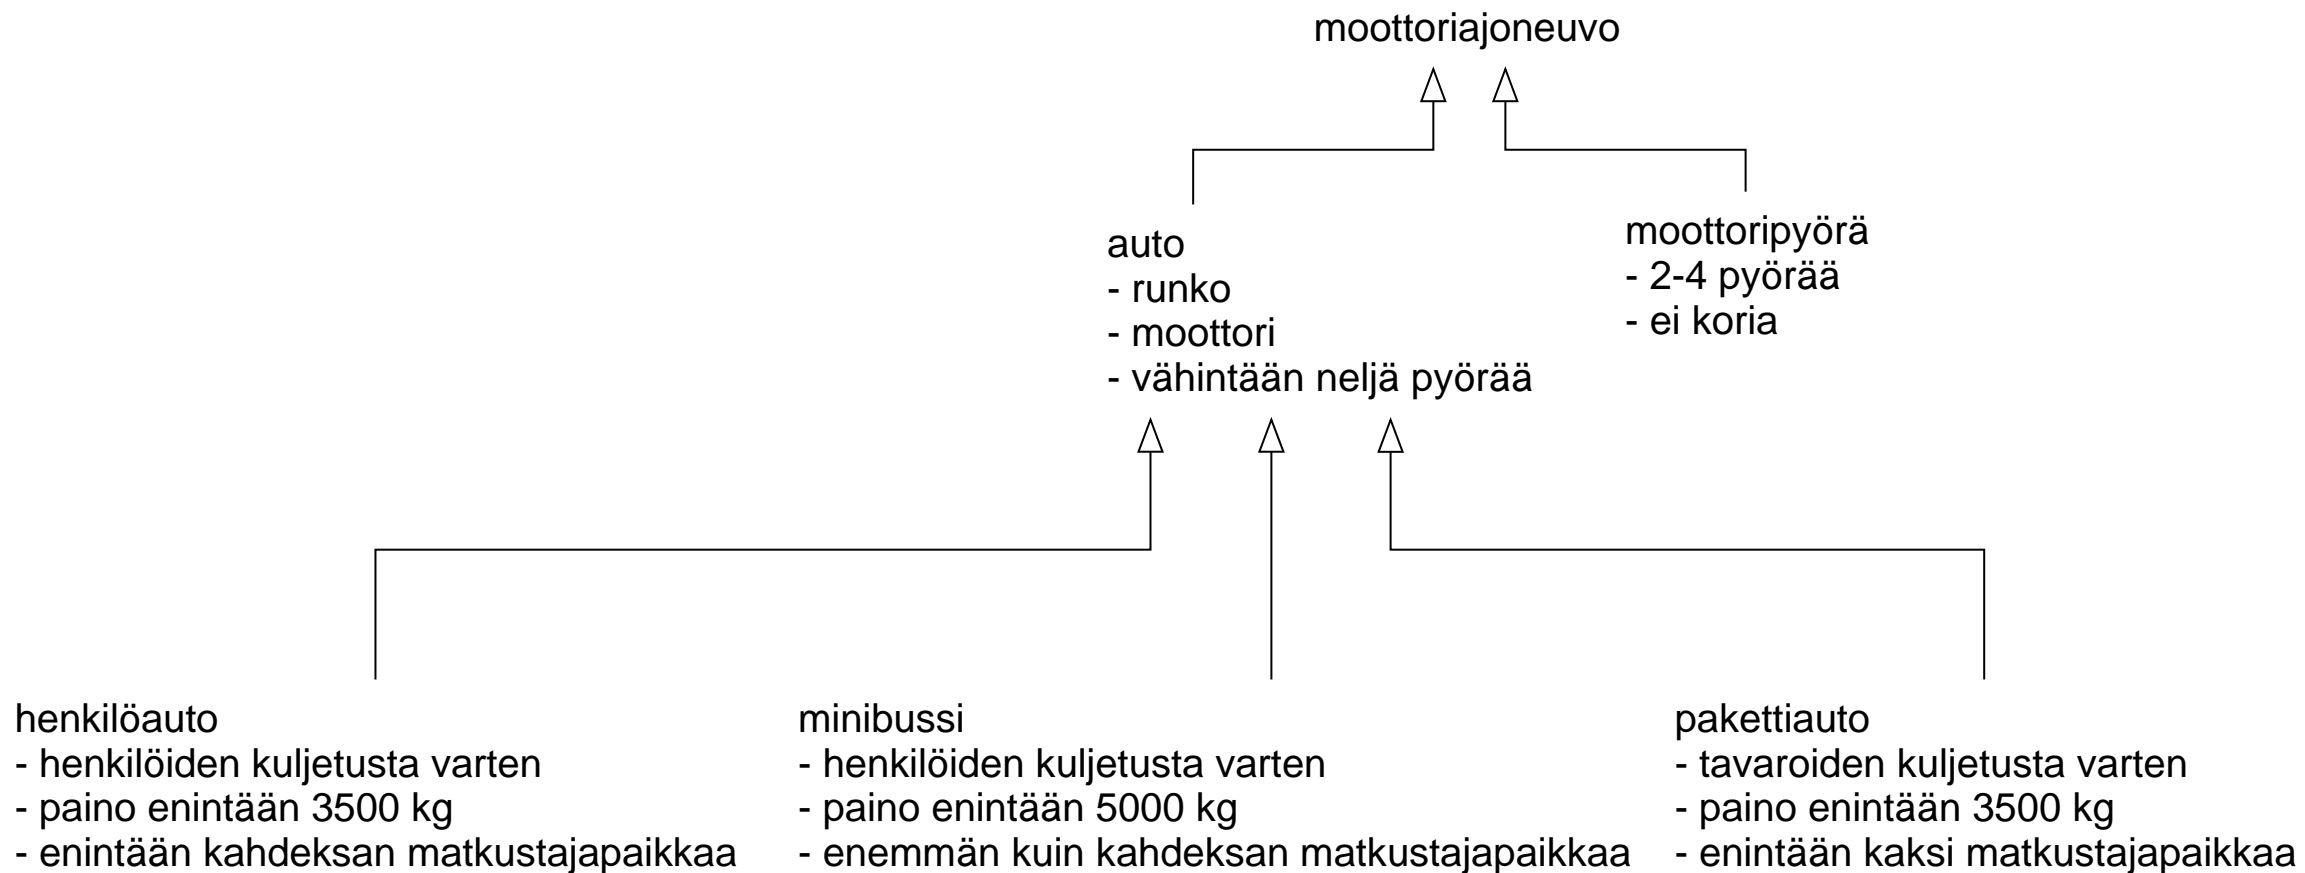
moottoriajoneuvo

auto
- runko
- moottori
- vähintään neljä pyörää

moottoripyörä
- 2-4 pyörää
- ei koria

henkilöauto
- henkilöiden kuljetusta varten
- paino enintään 3500 kg
- enintään kahdeksan matkustajapaikkaa

minibussi
- henkilöiden kuljetusta varten
- paino enintään 5000 kg
- enemmän kuin kahdeksan matkustajapaikkaa

pakettiauto
- tavaroiden kuljetusta varten
- paino enintään 3500 kg
- enintään kaksi matkustajapaikkaa